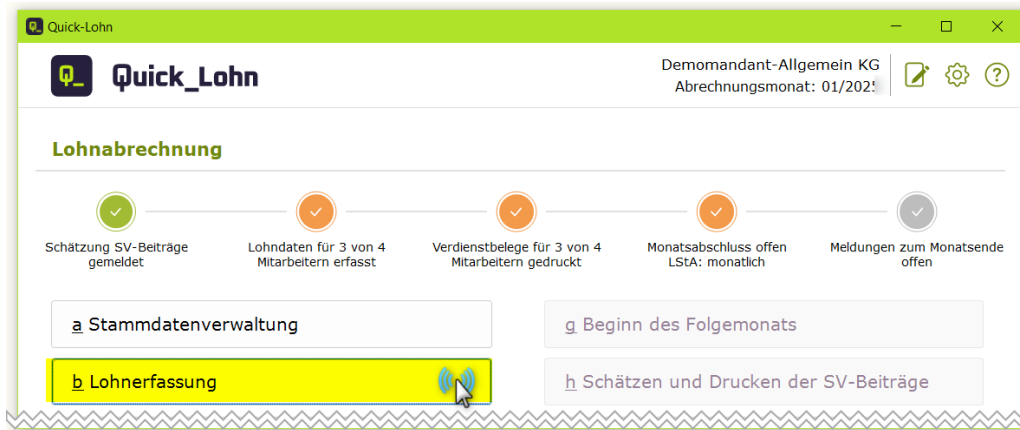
Quick-Lohn

Q_ Quick_Lohn

Demomandant-Allgemein KG
Abrechnungsmonat: 01/202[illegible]

Lohnabrechnung

Schätzung SV-Beiträge gemeldet

Lohndaten für 3 von 4 Mitarbeitern erfasst

Verdienstbelege für 3 von 4 Mitarbeitern gedruckt

Monatsabschluss offen LStA: monatlich

Meldungen zum Monatsende offen

a Stammdatenverwaltung

g Beginn des Folgemonats

b Lohnerfassung

h Schätzen und Drucken der SV-Beiträge